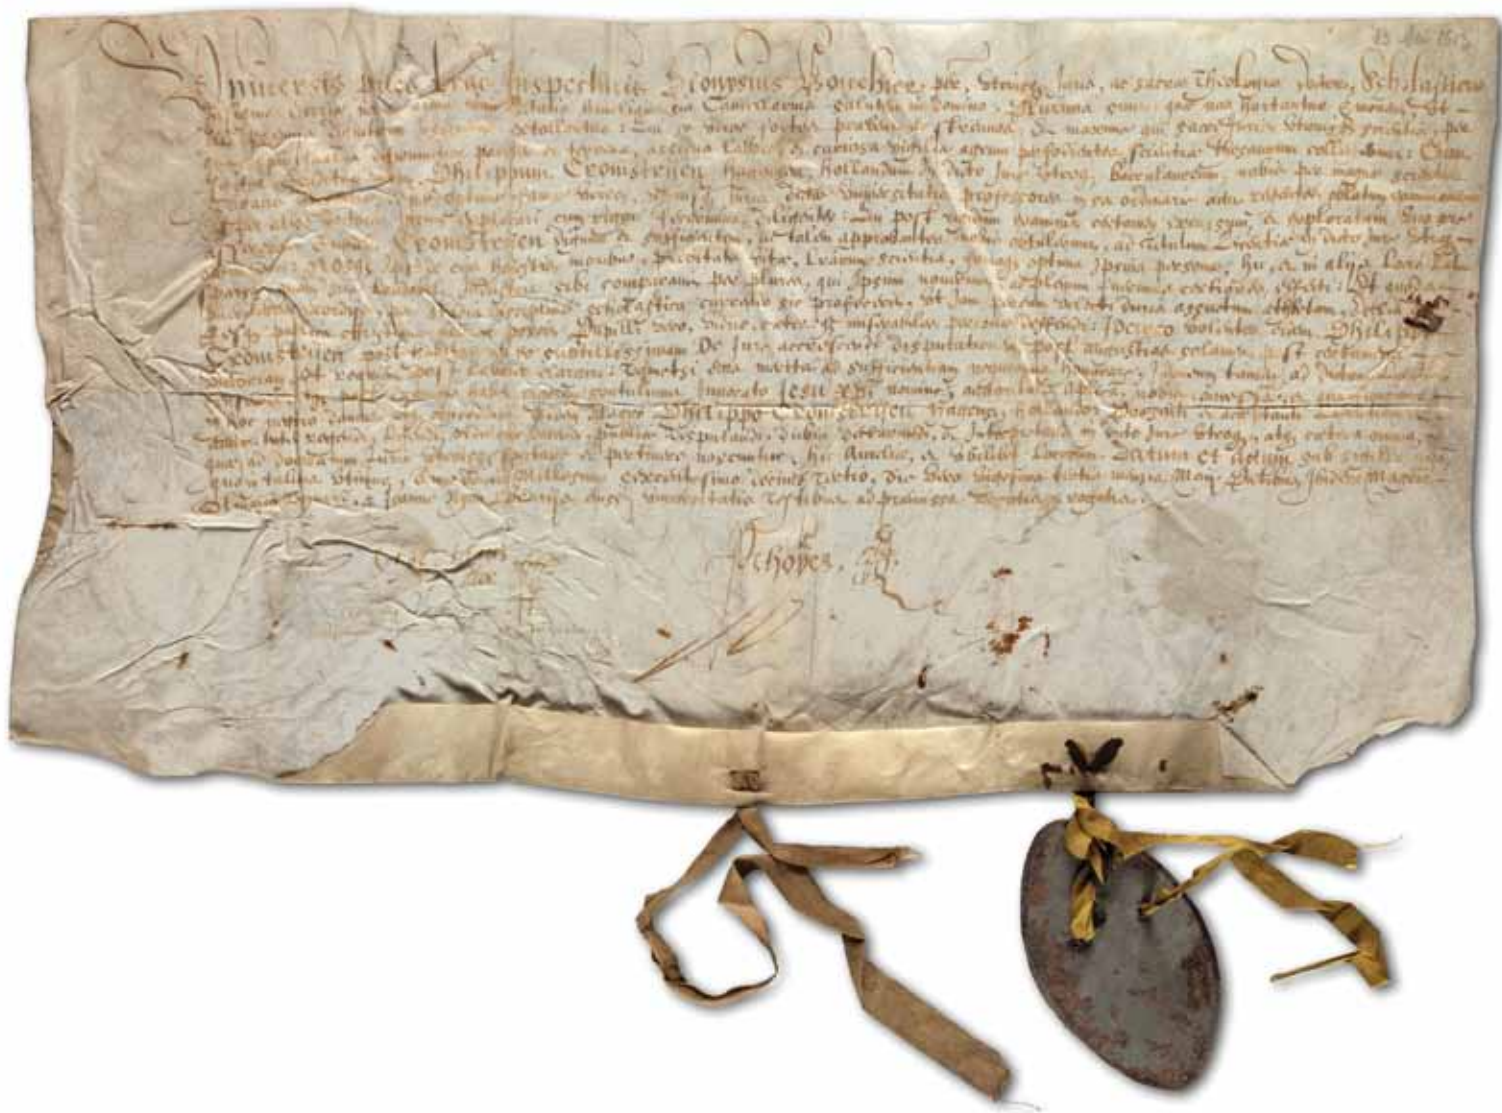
Universis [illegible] inspecturis Dionysius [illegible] Theologiae doctor, Scholasticus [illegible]

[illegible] Philippum Cromstrijen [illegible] Hollandum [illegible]

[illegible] Cromstrijen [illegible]

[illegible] Philippi Cromstrijen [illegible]

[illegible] Jesu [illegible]

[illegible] Philippo Cromstrijen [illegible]

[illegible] Datum et actum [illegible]

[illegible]

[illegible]hoves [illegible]